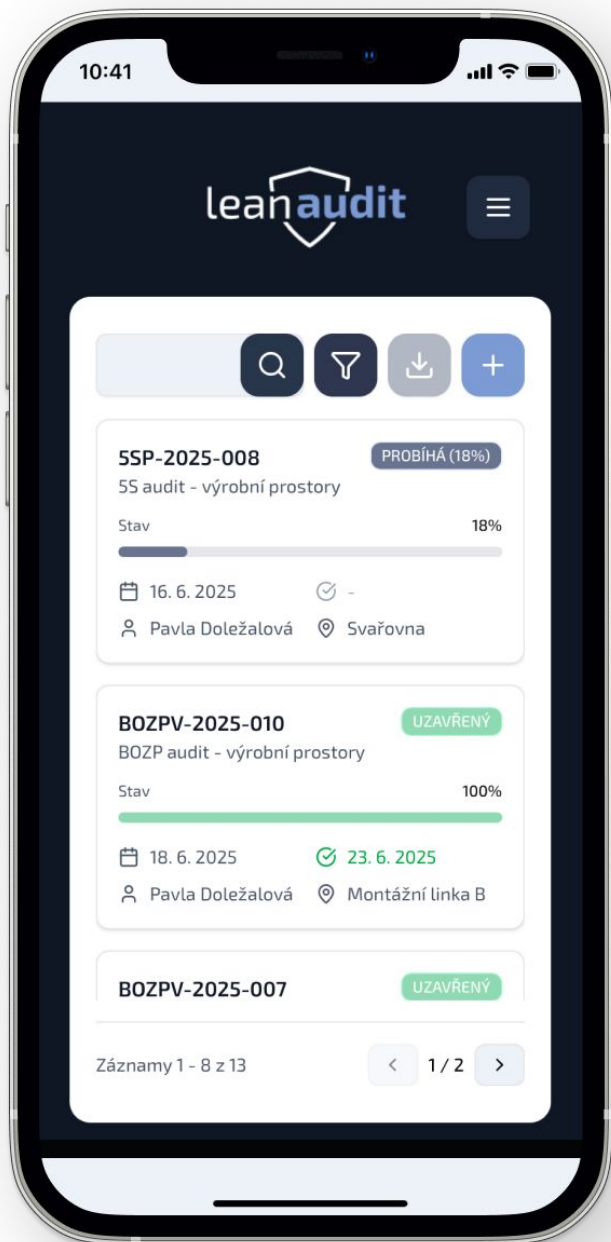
10:41

leanaudit

5SP-2025-008
PROBÍHÁ (18%)
5S audit - výrobní prostory
Stav
18%
16. 6. 2025
-
Pavla Doležalová
Svařovna

BOZPV-2025-010
UZAVŘENÝ
BOZP audit - výrobní prostory
Stav
100%
18. 6. 2025
23. 6. 2025
Pavla Doležalová
Montážní linka B

BOZPV-2025-007
UZAVŘENÝ

Záznamy 1 - 8 z 13
1 / 2